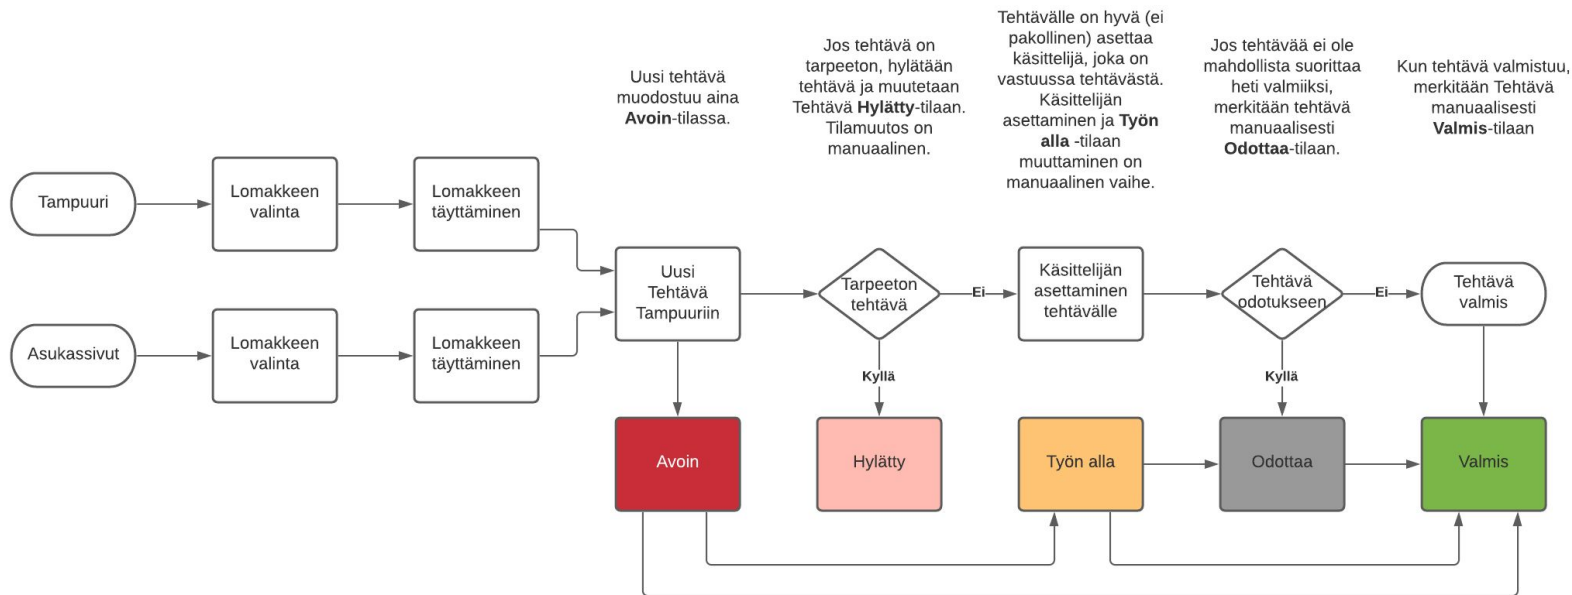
Uusi tehtävä muodostuu aina **Avoin**-tilassa.

Jos tehtävä on tarpeeton, hylätään tehtävä ja muutetaan Tehtävä **Hylätty**-tilaan. Tilamuutos on manuaalinen.

Tehtävälle on hyvä (ei pakollinen) asettaa käsittelijä, joka on vastuussa tehtävästä. Käsittelijän asettaminen ja **Työn alla** -tilaan muuttaminen on manuaalinen vaihe.

Jos tehtävää ei ole mahdollista suorittaa heti valmiiksi, merkitään tehtävä manuaalisesti **Odottaa**-tilaan.

Kun tehtävä valmistuu, merkitään Tehtävä manuaalisesti **Valmis**-tilaan

Tampuuri

Lomakkeen valinta

Lomakkeen täyttäminen

Asukassivut

Lomakkeen valinta

Lomakkeen täyttäminen

Uusi Tehtävä Tampuuriin

Tarpeeton tehtävä

Ei

Käsittelijän asettaminen tehtävälle

Tehtävä odotukseen

Ei

Tehtävä valmis

Kyllä

Kyllä

Avoin

Hylätty

Työn alla

Odottaa

Valmis